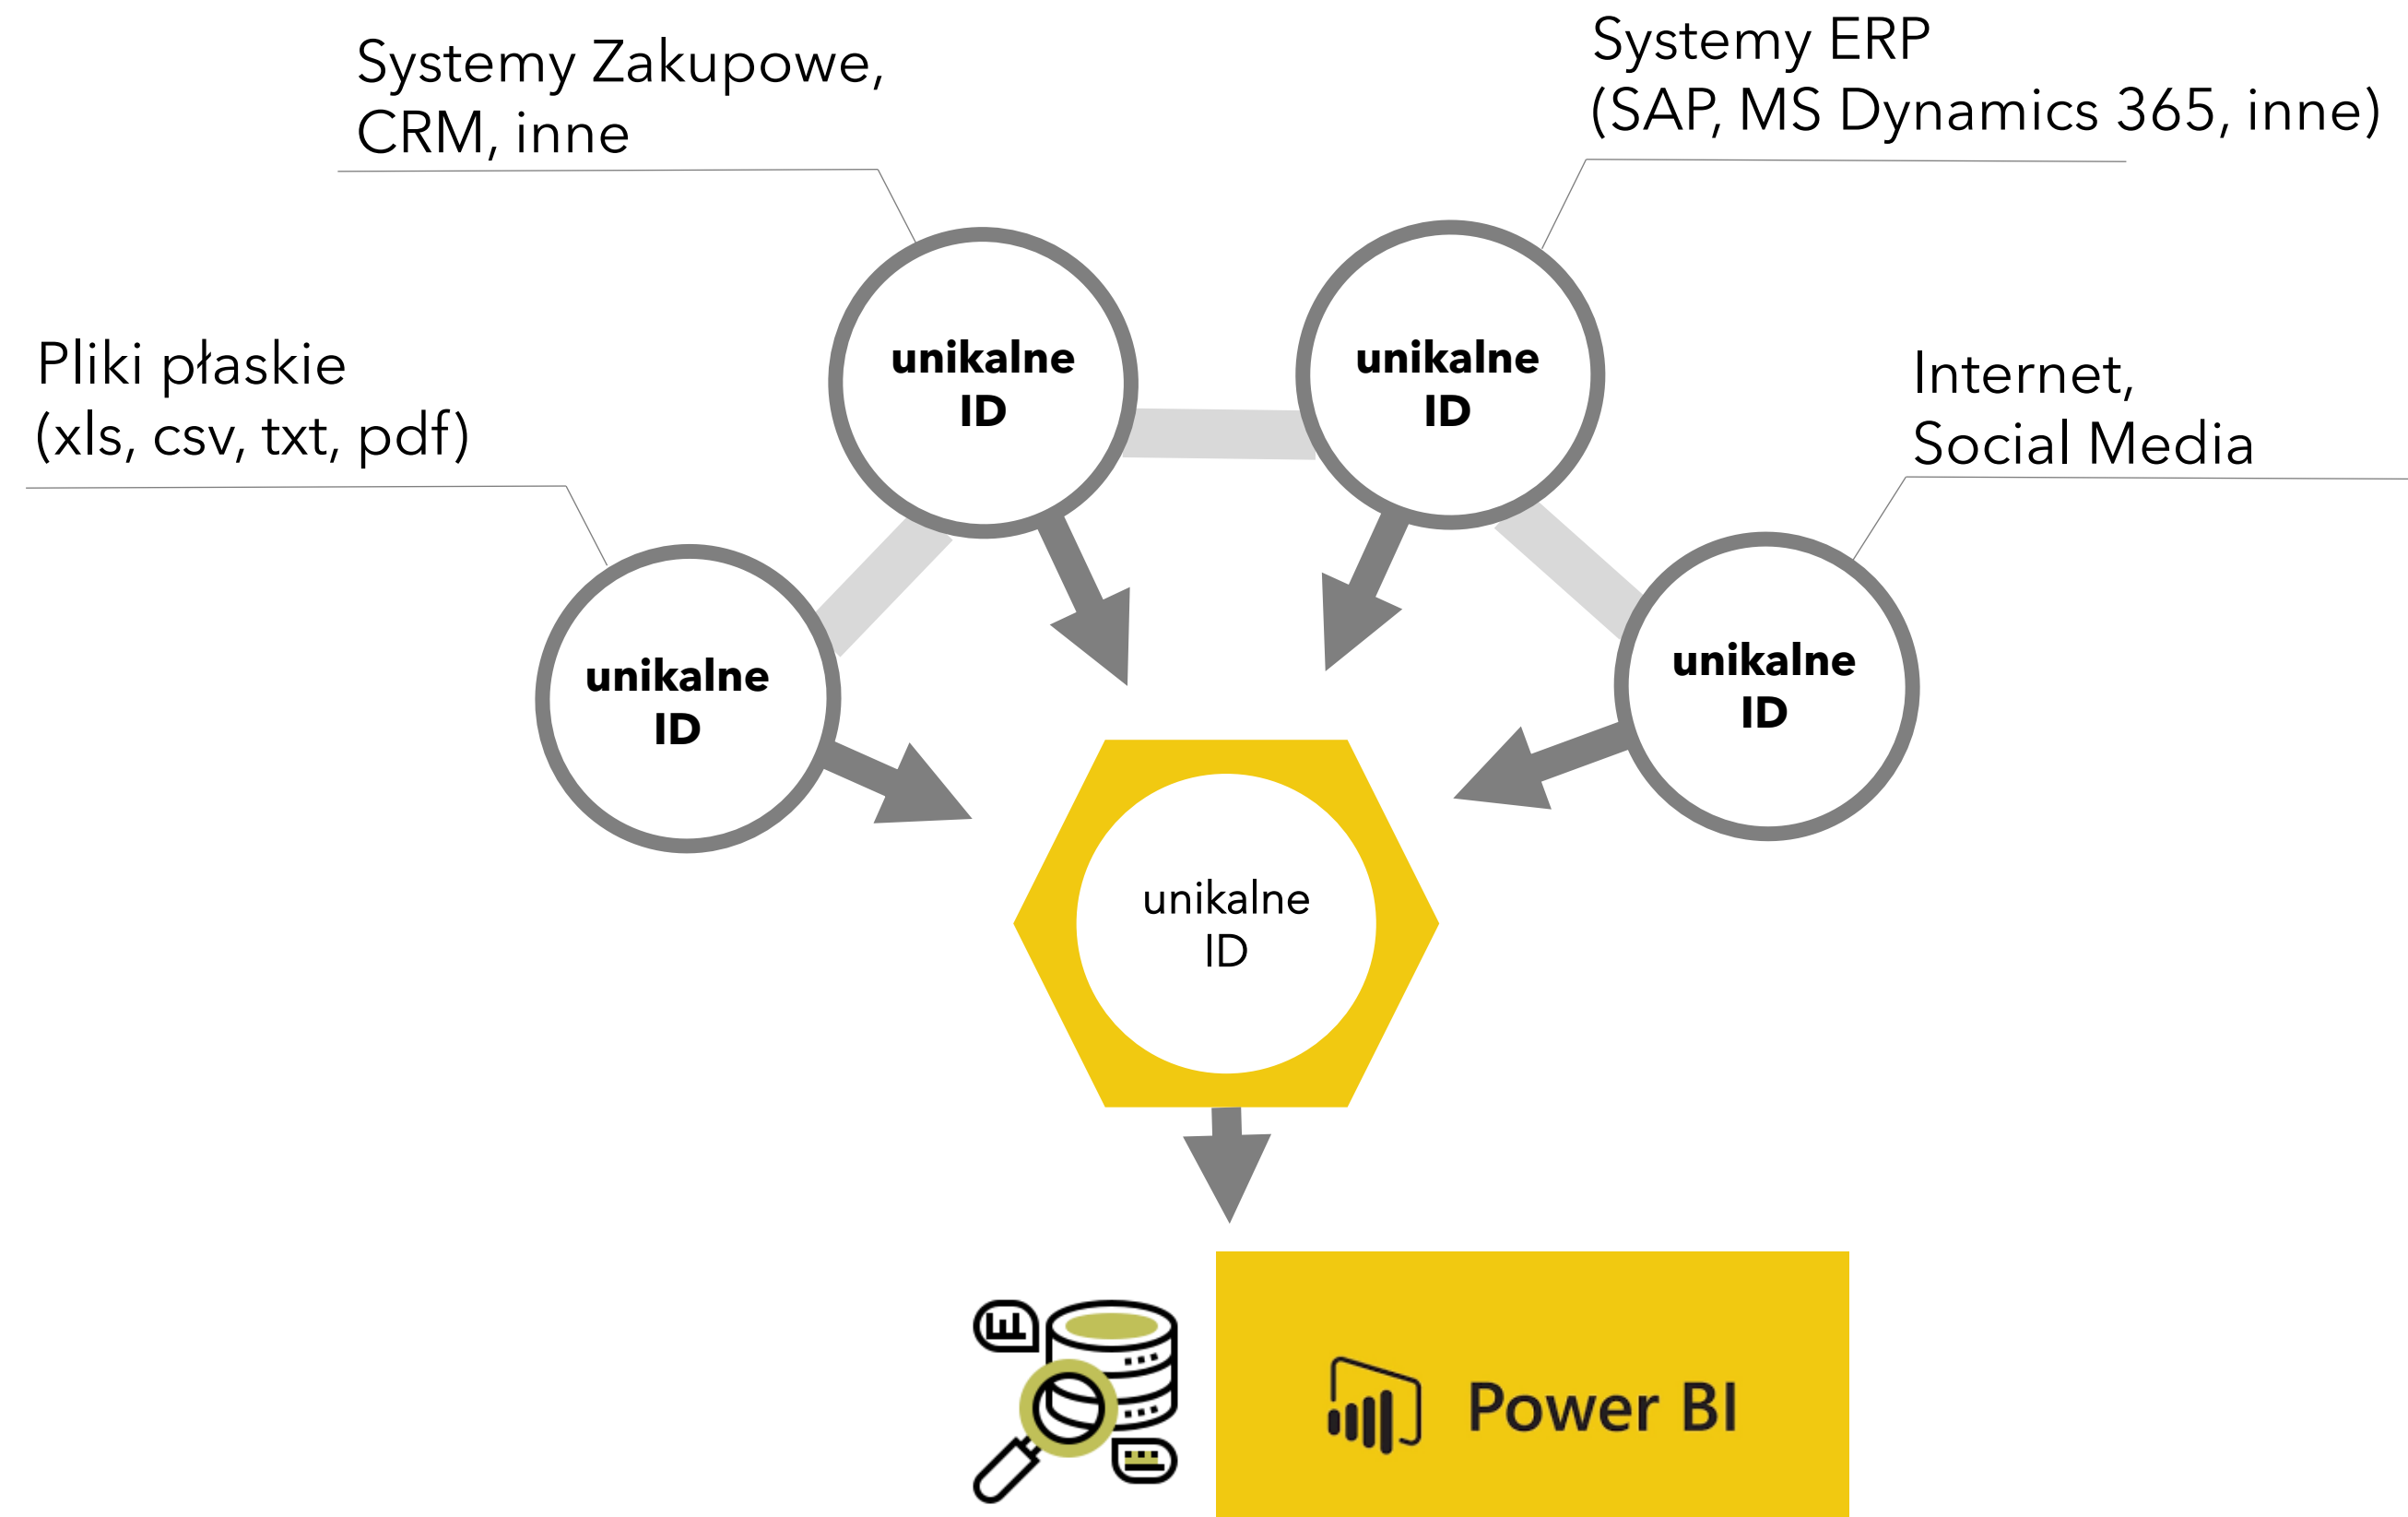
Systemy Zakupowe, CRM, inne

Systemy ERP (SAP, MS Dynamics 365, inne)

Pliki płaskie (xls, csv, txt, pdf)

unikalne ID

unikalne ID

Internet, Social Media

unikalne ID

unikalne ID

unikalne ID

Power BI